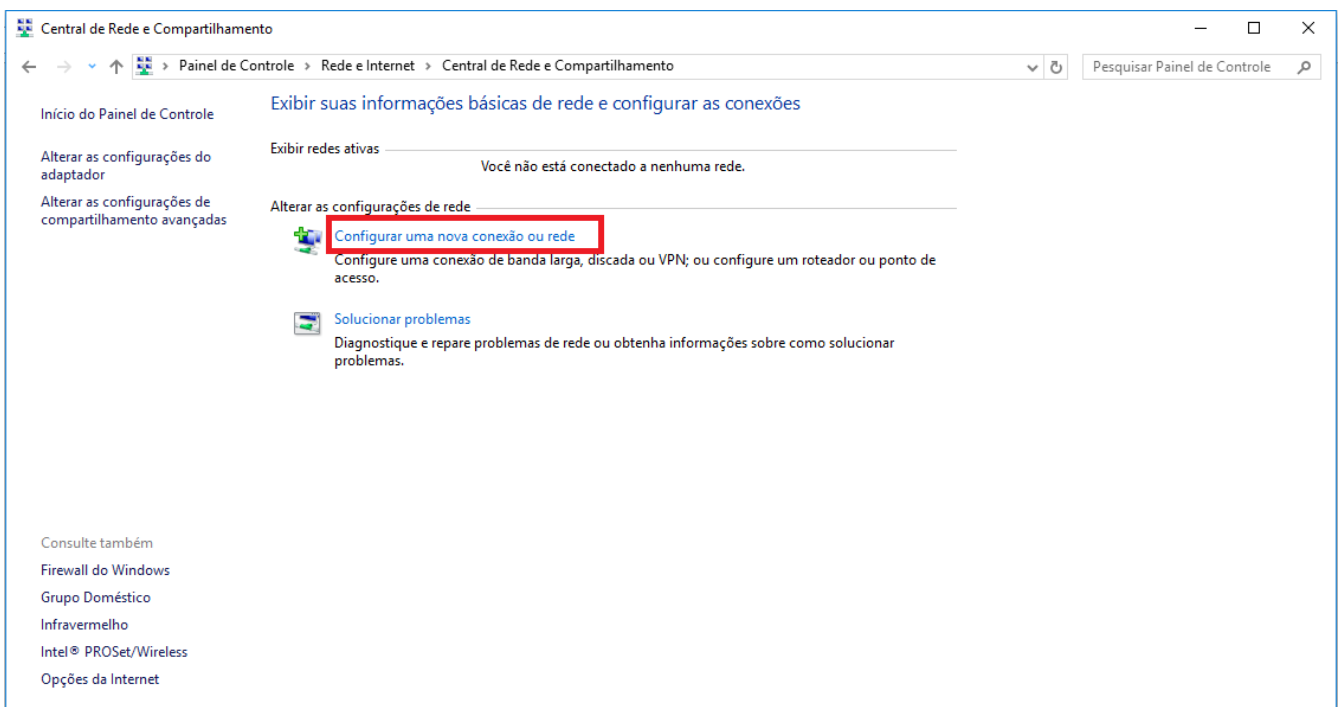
Central de Rede e Compartilhamento

Painel de Controle > Rede e Internet > Central de Rede e Compartilhamento

Pesquisar Painel de Controle

Início do Painel de Controle

Alterar as configurações do adaptador

Alterar as configurações de compartilhamento avançadas

Exibir suas informações básicas de rede e configurar as conexões

Exibir redes ativas

Você não está conectado a nenhuma rede.

Alterar as configurações de rede

Configurar uma nova conexão ou rede

Configure uma conexão de banda larga, discada ou VPN; ou configure um roteador ou ponto de acesso.

Solucionar problemas

Diagnostique e repare problemas de rede ou obtenha informações sobre como solucionar problemas.

Consulte também

Firewall do Windows

Grupo Doméstico

Infravermelho

Intel® PROSet/Wireless

Opções da Internet